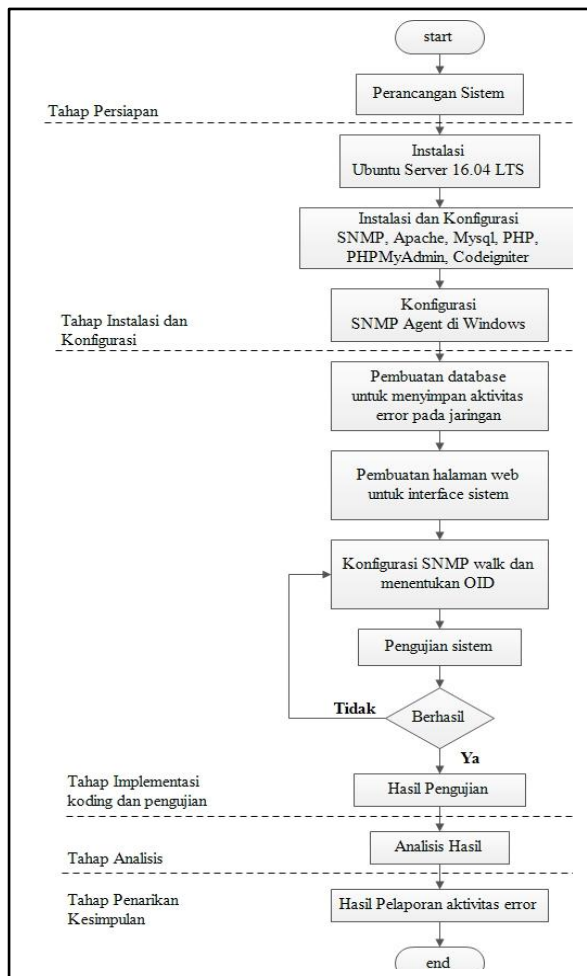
start

Perancangan Sistem

Tahap Persiapan

Instalasi
Ubuntu Server 16.04 LTS

Instalasi dan Konfigurasi
SNMP, Apache, Mysql, PHP, PHPMyAdmin, Codeigniter

Konfigurasi
SNMP Agent di Windows

Tahap Instalasi dan Konfigurasi

Pembuatan database untuk menyimpan aktivitas error pada jaringan

Pembuatan halaman web untuk interface sistem

Konfigurasi SNMP walk dan menentukan OID

Pengujian sistem

Tidak

Berhasil

Ya

Tahap Implementasi koding dan pengujian

Hasil Pengujian

Tahap Analisis

Analisis Hasil

Tahap Penarikan Kesimpulan

Hasil Pelaporan aktivitas error

end